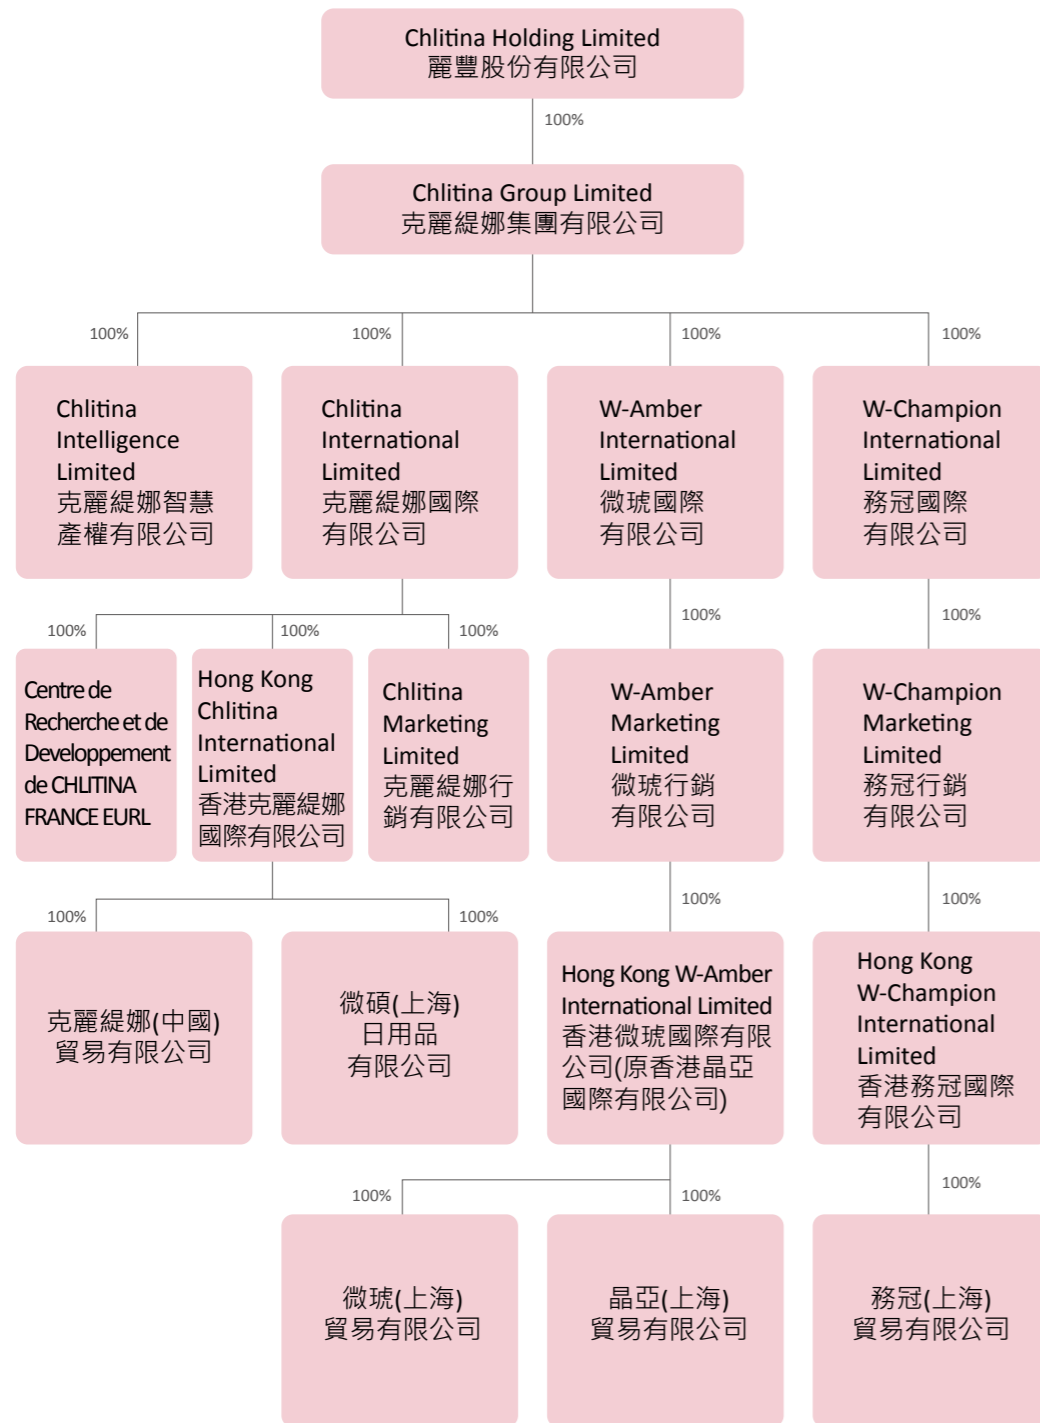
Chlitina Holding Limited
麗豐股份有限公司

100%

Chlitina Group Limited
克麗緹娜集團有限公司

100%

100%

100%

100%

Chlitina Intelligence Limited
克麗緹娜智慧產權有限公司

Chlitina International Limited
克麗緹娜國際有限公司

W-Amber International Limited
微琥國際有限公司

W-Champion International Limited
務冠國際有限公司

100%

100%

100%

100%

100%

Centre de Recherche et de Developpement de CHLITINA FRANCE EURL

Hong Kong Chlitina International Limited
香港克麗緹娜國際有限公司

Chlitina Marketing Limited
克麗緹娜行銷有限公司

W-Amber Marketing Limited
微琥行銷有限公司

W-Champion Marketing Limited
務冠行銷有限公司

100%

100%

100%

100%

克麗緹娜(中國)貿易有限公司

微碩(上海)日用品有限公司

Hong Kong W-Amber International Limited
香港微琥國際有限公司(原香港晶亞國際有限公司)

Hong Kong W-Champion International Limited
香港務冠國際有限公司

100%

100%

100%

微琥(上海)貿易有限公司

晶亞(上海)貿易有限公司

務冠(上海)貿易有限公司